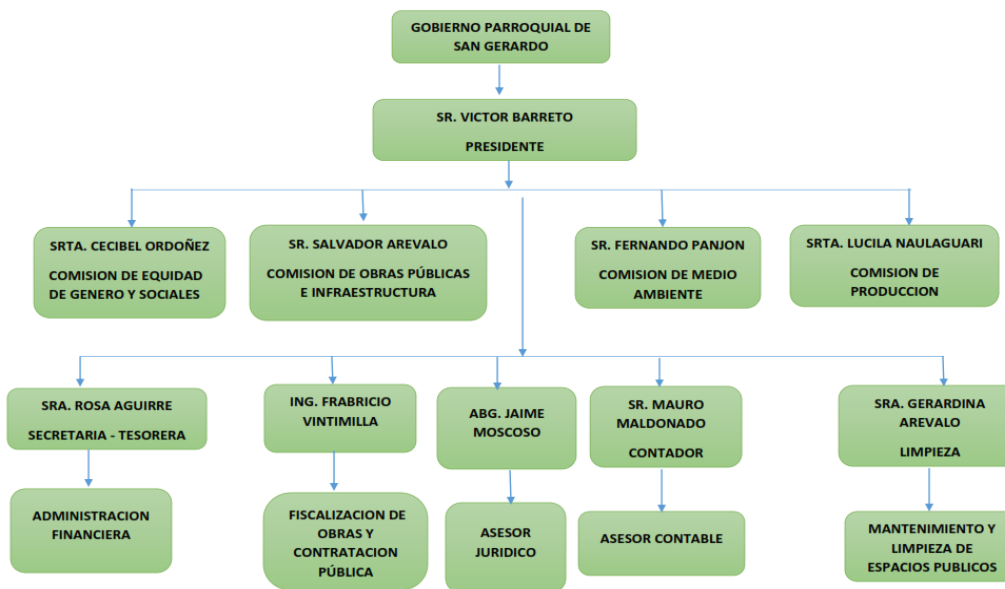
GOBIERNO PARROQUIAL DE SAN GERARDO

SR. VICTOR BARRETO

PRESIDENTE

SRTA. CECIBEL ORDOÑEZ

COMISION DE EQUIDAD DE GENERO Y SOCIALES

SR. SALVADOR AREVALO

COMISION DE OBRAS PÚBLICAS E INFRAESTRUCTURA

SR. FERNANDO PANJON

COMISION DE MEDIO AMBIENTE

SRTA. LUCILA NAULAGUARI

COMISION DE PRODUCCION

SRA. ROSA AGUIRRE

SECRETARIA - TESORERA

ING. FRABRICIO VINTIMILLA

ABG. JAIME MOSCOSO

SR. MAURO MALDONADO

CONTADOR

SRA. GERARDINA AREVALO

LIMPIEZA

ADMINISTRACION FINANCIERA

FISCALIZACION DE OBRAS Y CONTRATACION PÚBLICA

ASESOR JURIDICO

ASESOR CONTABLE

MANTENIMIENTO Y LIMPIEZA DE ESPACIOS PUBLICOS